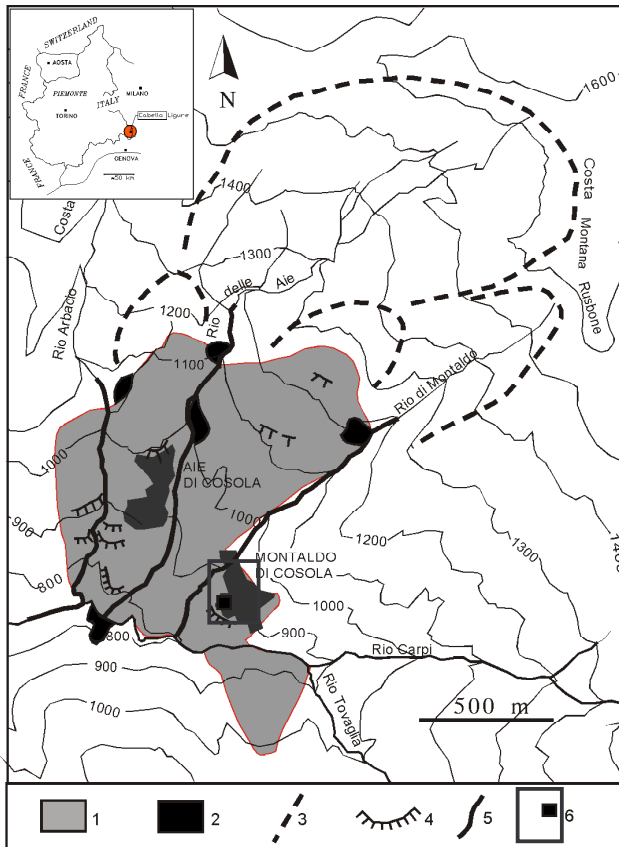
SWITZERLAND
AOSTA
FRANCE
PIEMONTE
ITALY
MILANO
TORINO
Cabella Ligure
GENOVA
FRANCE
50 km

N

1600
1400
Costa
Costa
Montana
Rusbone
1300
1200
Rio delle Aie
Rio Arbacio
1100
Rio di Montaldo
1000
AIE DI COSOLA
1000
900
1200
1300
140
800
MONTALDO DI COSOLA
1000
800
900
Rio Carpi
900
Rio Tovaglia
500 m
1000

1
2
3
4
5
6